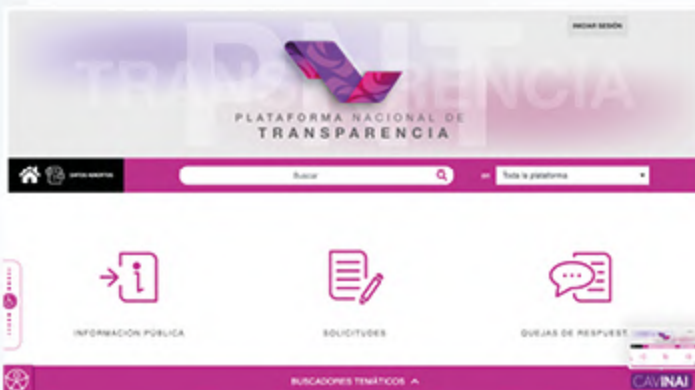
INICIAR SESIÓN

PNT

TRANSPARENCIA

PLATAFORMA NACIONAL DE TRANSPARENCIA

DATOS ABIERTOS

Buscar

en

Toda la plataforma

INFORMACIÓN PÚBLICA

SOLICITUDES

QUEJAS DE RESPUEST

BUSCADORES TEMÁTICOS

CAVINAI